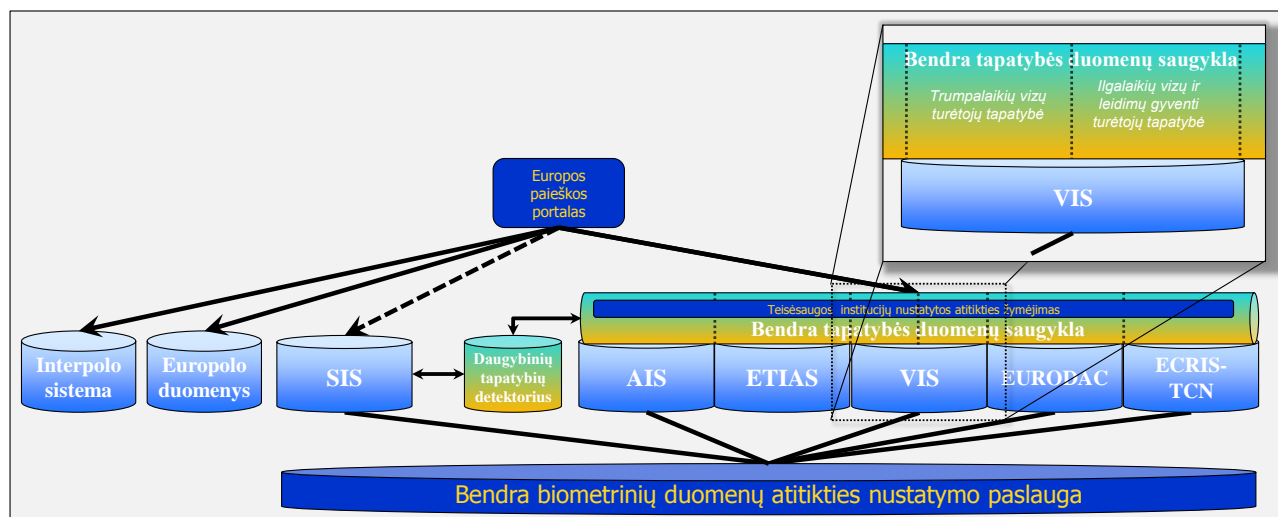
Bendra tapatybės duomenų saugykla

Trumpalaikių vizų turėtojų tapatybė

Ilgalaikių vizų ir leidimų gyventi turėtojų tapatybė

VIS

Europos paieškos portalas

Teisėsaugos institucijų nustatytos atitikties žymėjimas

Bendra tapatybės duomenų saugykla

Interpolo sistema

Europolo duomenys

SIS

Daugybinių tapatybių detektorius

AIS

ETIAS

VIS

EURODAC

ECRIS-TCN

Bendra biometrinių duomenų atitikties nustatymo paslauga